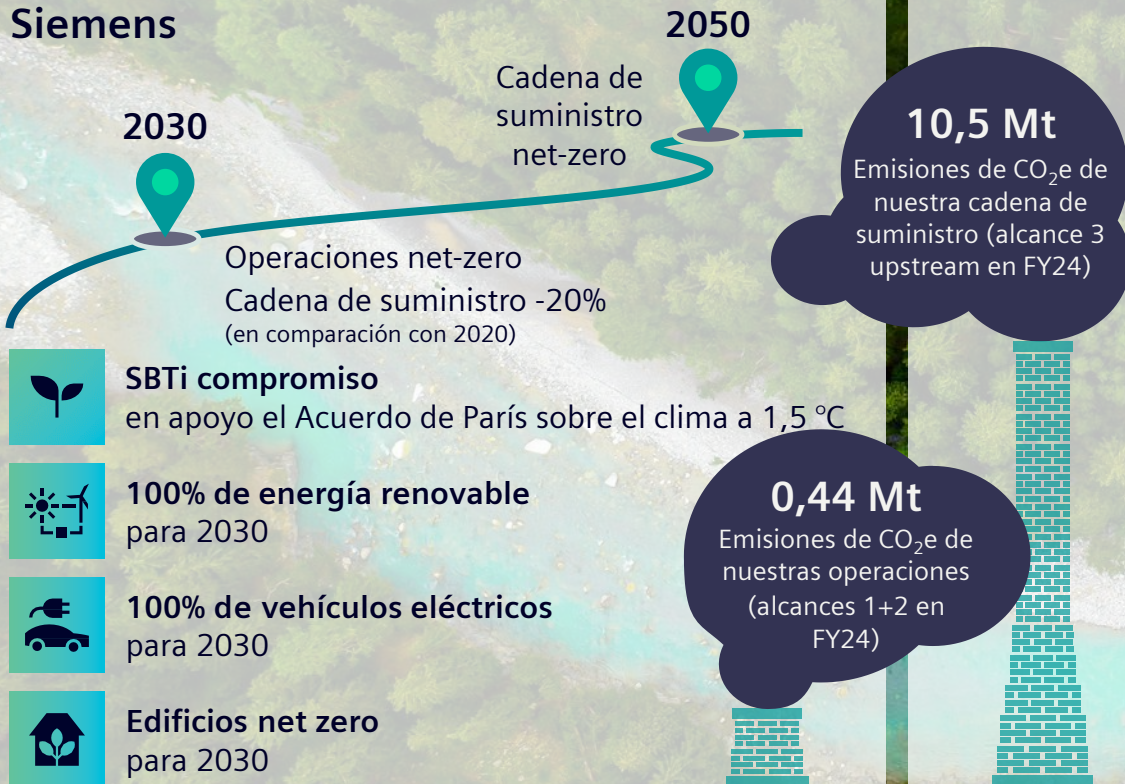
Siemens

2050

Cadena de suministro net-zero

2030

Operaciones net-zero
Cadena de suministro -20%
(en comparación con 2020)

10,5 Mt
Emisiones de $CO_2$e de nuestra cadena de suministro (alcance 3 upstream en FY24)

SBTi compromiso
en apoyo el Acuerdo de París sobre el clima a 1,5 ℃

100% de energía renovable
para 2030

0,44 Mt
Emisiones de $CO_2$e de nuestras operaciones (alcances 1+2 en FY24)

100% de vehículos eléctricos
para 2030

Edificios net zero
para 2030